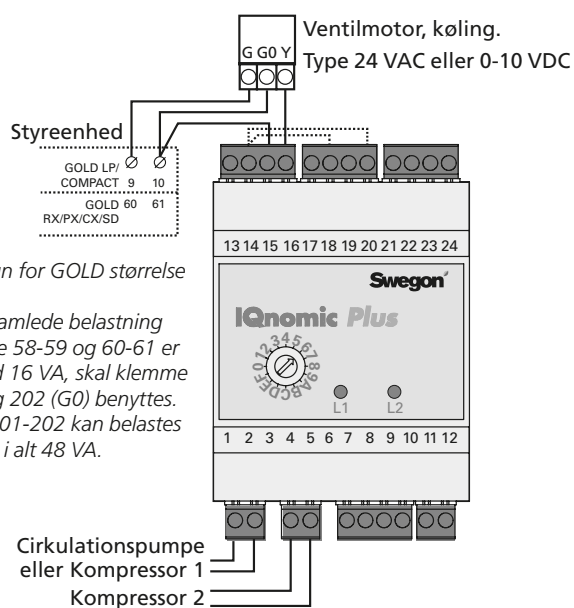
Ventilmotor, køling.
Type 24 VAC eller 0-10 VDC

G G0 Y

Styreenhed

GOLD LP/ COMPACT 9 10

GOLD RX/PX/CX/SD 60 61

13 14 15 16 17 18 19 20 21 22 23 24

Swegon

IQnomic Plus

0 1 2 3 4 5 6 7 8 9 A B C D E F

L1 L2

1 2 3 4 5 6 7 8 9 10 11 12

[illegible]n for GOLD størrelse

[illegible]amlede belastning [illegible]e 58-59 og 60-61 er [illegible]d 16 VA, skal klemme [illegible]g 202 (G0) benyttes. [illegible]01-202 kan belastes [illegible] i alt 48 VA.

Cirkulationspumpe eller Kompressor 1

Kompressor 2